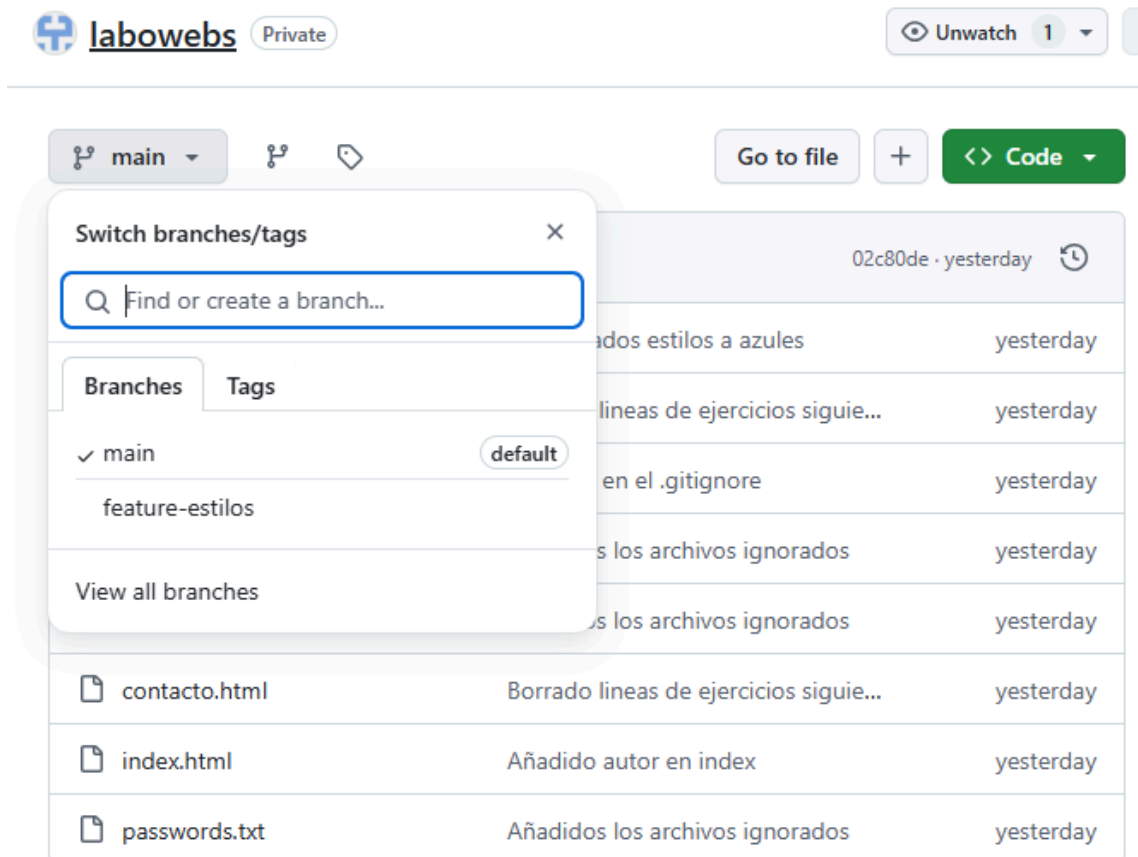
labowebs Private

Unwatch 1

main

Go to file

+

<> Code

Switch branches/tags

×

Find or create a branch...

Branches Tags

✓ main default

feature-estilos

View all branches

02c80de · yesterday

ados estilos a azules yesterday

lineas de ejercicios siguie... yesterday

en el .gitignore yesterday

s los archivos ignorados yesterday

s los archivos ignorados yesterday

contacto.html Borrado lineas de ejercicios siguie... yesterday

index.html Añadido autor en index yesterday

passwords.txt Añadidos los archivos ignorados yesterday